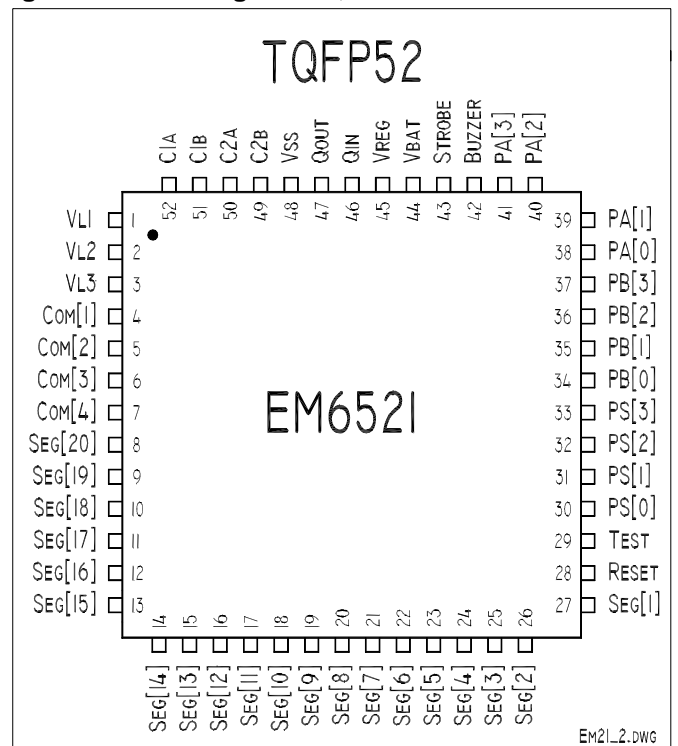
TQFP52

C1A C1B C2A C2B VSS QOUT QIN VREG VBAT STROBE BUZZER PA[3] PA[2]

52 51 50 49 48 47 46 45 44 43 42 41 40

VL1 1
VL2 2
VL3 3
COM[1] 4
COM[2] 5
COM[3] 6
COM[4] 7
SEG[20] 8
SEG[19] 9
SEG[18] 10
SEG[17] 11
SEG[16] 12
SEG[15] 13

39 PA[1]
38 PA[0]
37 PB[3]
36 PB[2]
35 PB[1]
34 PB[0]
33 PS[3]
32 PS[2]
31 PS[1]
30 PS[0]
29 TEST
28 RESET
27 SEG[1]

EM6521

14 15 16 17 18 19 20 21 22 23 24 25 26

SEG[14] SEG[13] SEG[12] SEG[11] SEG[10] SEG[9] SEG[8] SEG[7] SEG[6] SEG[5] SEG[4] SEG[3] SEG[2]

EM21_2.DWG